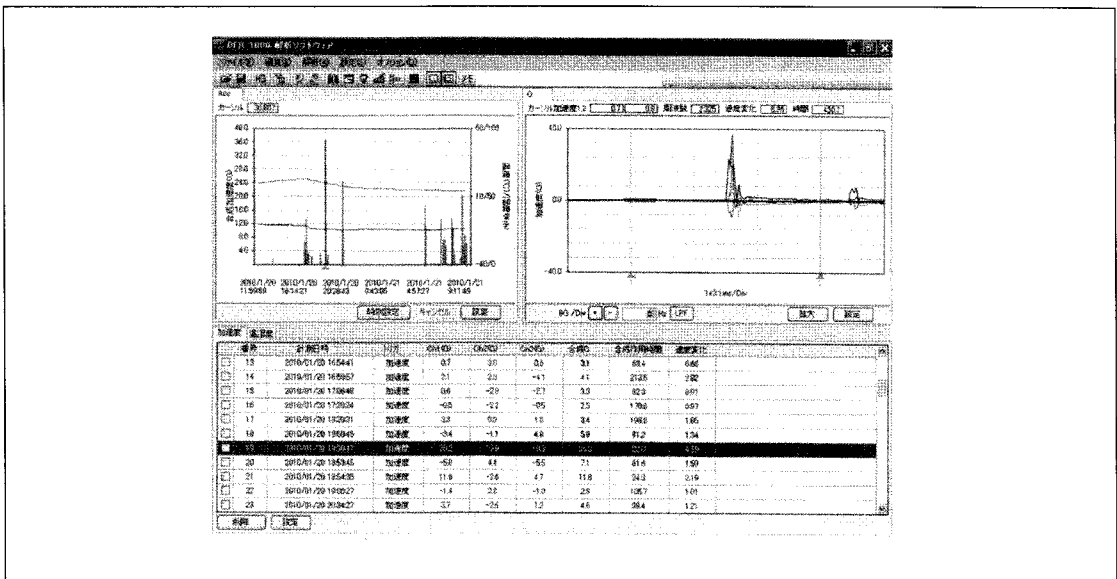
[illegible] 1000 解析ソフトウェア

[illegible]

カーソル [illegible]

40.0
36.0
32.0
28.0
24.0
20.0
16.0
12.0
8.0
4.0

60/100
10/50
-40/0

2010/1/20 11:59:59 | 2010/1/20 16:14:21 | 2010/1/20 20:28:43 | 2010/1/21 0:43:05 | 2010/1/21 4:57:27 | 2010/1/21 9:11:49

時間軸設定 | キャンセル | 設定

カーソル加速度1,2 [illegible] 温度 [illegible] 速度変化 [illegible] 時間 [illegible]

40.0
0.0
-40.0

加速度(G)

1x3time/Div

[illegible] /Div | 周 Hz | LPF | 拡大 | 設定

加速度 | 温湿度

| 番号 | 計測日時 | 種別 | Ch1(G) | Ch2(G) | Ch3(G) | 合成(G) | 合成作用時間 | 速度変化 |
|---|---|---|---|---|---|---|---|---|
| 13 | 2010/01/20 165441 | 加速度 | 0.7 | 3.0 | 0.6 | 3.1 | 68.4 | 0.66 |
| 14 | 2010/01/20 165957 | 加速度 | 2.1 | 2.3 | -4.1 | 4.1 | 213.5 | 2.92 |
| 15 | 2010/01/20 170648 | 加速度 | 0.6 | -2.9 | -2.7 | 3.3 | 82.3 | 0.51 |
| 16 | 2010/01/20 172024 | 加速度 | -0.5 | -2.1 | -0.5 | 2.5 | 170.8 | 0.57 |
| 17 | 2010/01/20 182521 | 加速度 | 3.3 | 0.9 | 1.8 | 3.4 | 198.8 | 1.65 |
| 18 | 2010/01/20 195845 | 加速度 | -3.4 | -1.1 | 4.8 | 5.9 | 81.2 | 1.34 |
| 19 | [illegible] | 加速度 | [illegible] | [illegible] | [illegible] | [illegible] | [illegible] | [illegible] |
| 20 | 2010/01/20 185345 | 加速度 | -5.0 | 4.4 | -5.5 | 7.1 | 41.6 | 1.50 |
| 21 | 2010/01/20 185435 | 加速度 | 11.9 | -7.6 | 4.7 | 11.8 | 24.3 | 2.19 |
| 22 | 2010/01/20 190527 | 加速度 | -1.4 | 2.3 | -1.0 | 2.5 | 105.7 | 1.01 |
| 23 | 2010/01/20 203427 | 加速度 | 3.7 | -2.6 | 1.2 | 4.6 | 38.4 | 1.21 |

削除 | 設定